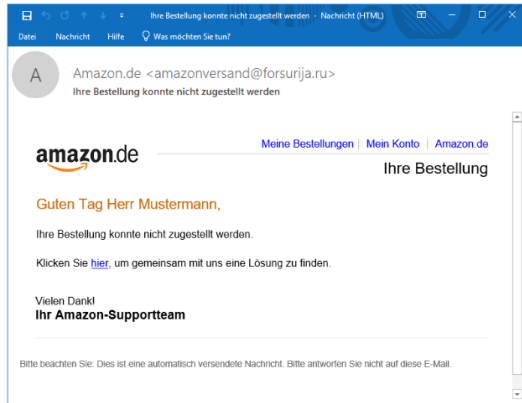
Ihre Bestellung konnte nicht zugestellt werden - Nachricht (HTML)

Datei Nachricht Hilfe Was möchten Sie tun?

A

Amazon.de <amazonversand@forsurija.ru>
Ihre Bestellung konnte nicht zugestellt werden

amazon.de

Meine Bestellungen | Mein Konto | Amazon.de

Ihre Bestellung

Guten Tag Herr Mustermann,

Ihre Bestellung konnte nicht zugestellt werden.

Klicken Sie hier, um gemeinsam mit uns eine Lösung zu finden.

Vielen Dank!
Ihr Amazon-Supportteam

Bitte beachten Sie: Dies ist eine automatisch versendete Nachricht. Bitte antworten Sie nicht auf diese E-Mail.